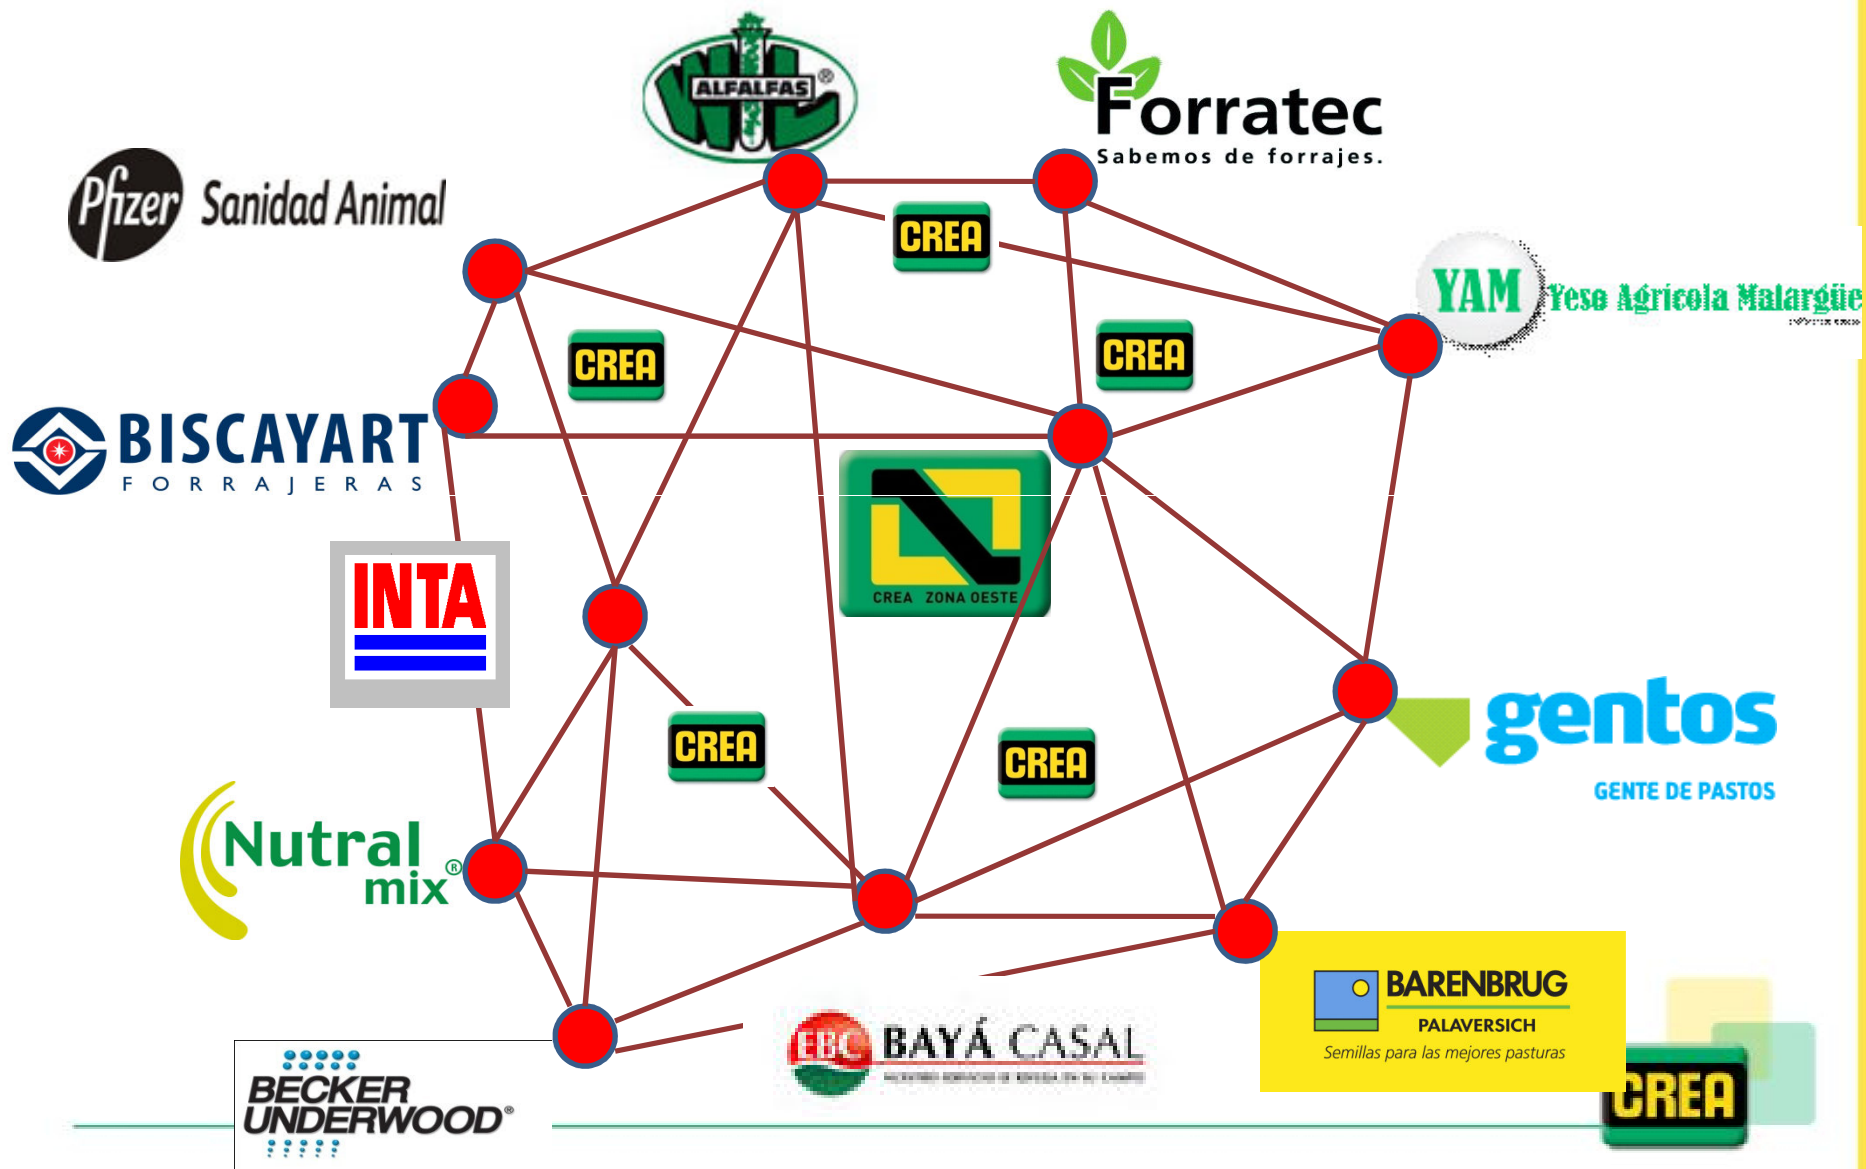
ALFALFAS WL

Forratec
Sabemos de forrajes.

Pfizer Sanidad Animal

CREA

YAM Yeso Agrícola Malargüe

CREA

CREA

BISCAYART
FORRAJERAS

CREA ZONA OESTE

INTA

CREA

CREA

gentos
GENTE DE PASTOS

Nutral mix

EBC BAYÁ CASAL
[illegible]

BARENBRUG
PALAVERSICH
Semillas para las mejores pasturas

BECKER UNDERWOOD

CREA